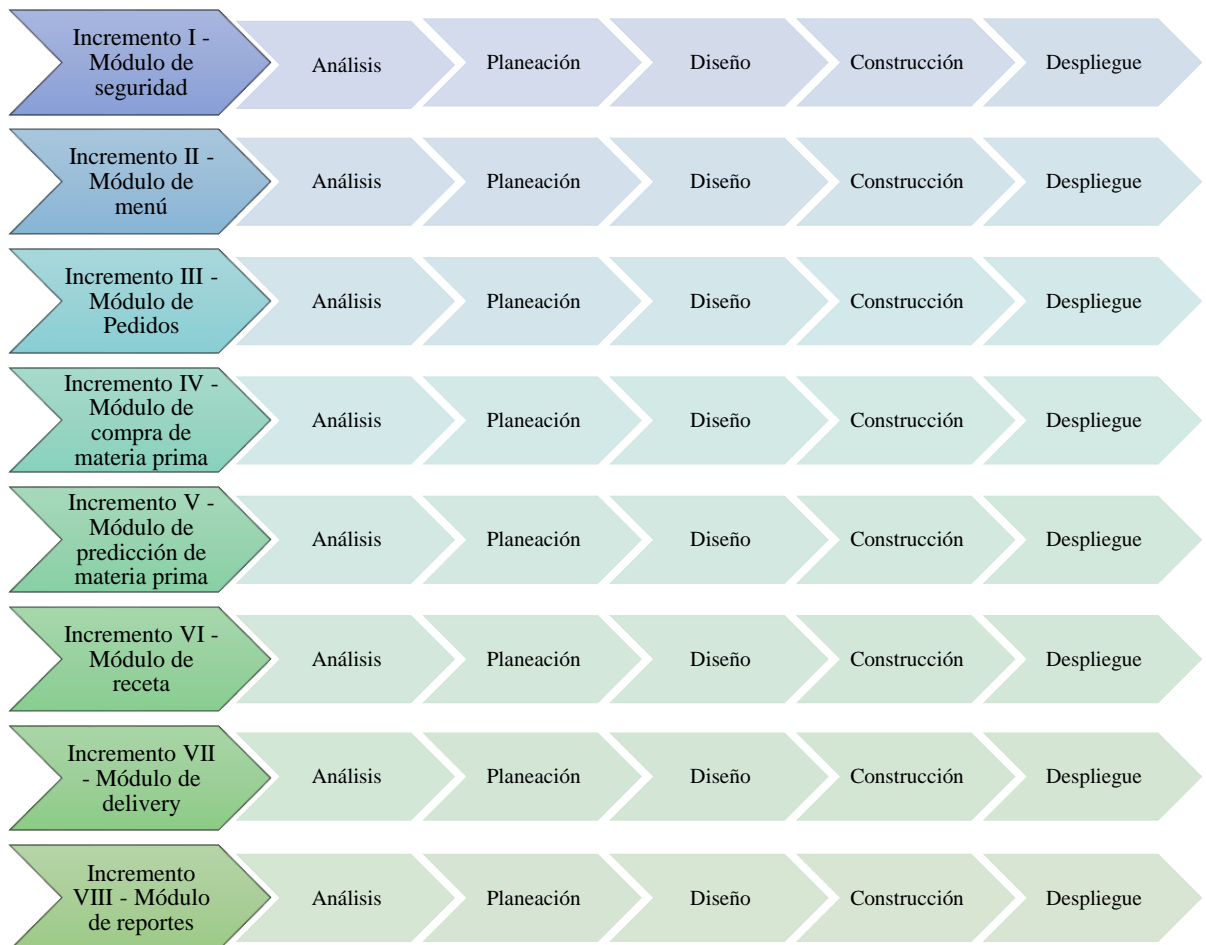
Incremento I - Módulo de seguridad
Análisis
Planeación
Diseño
Construcción
Despliegue

Incremento II - Módulo de menú
Análisis
Planeación
Diseño
Construcción
Despliegue

Incremento III - Módulo de Pedidos
Análisis
Planeación
Diseño
Construcción
Despliegue

Incremento IV - Módulo de compra de materia prima
Análisis
Planeación
Diseño
Construcción
Despliegue

Incremento V - Módulo de predicción de materia prima
Análisis
Planeación
Diseño
Construcción
Despliegue

Incremento VI - Módulo de receta
Análisis
Planeación
Diseño
Construcción
Despliegue

Incremento VII - Módulo de delivery
Análisis
Planeación
Diseño
Construcción
Despliegue

Incremento VIII - Módulo de reportes
Análisis
Planeación
Diseño
Construcción
Despliegue